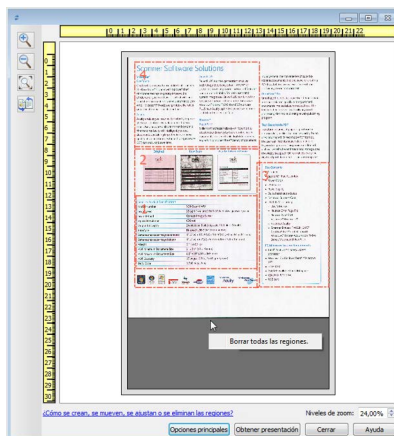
0 1 2 3 4 5 6 7 8 9 10 11 12 13 14 15 16 17 18 19 20 21 22

0 1 2 3 4 5 6 7 8 9 10 11 12 13 14 15 16 17 18 19 20 21 22 23 24 25 26 27 28 29 30

Scanner Software Solutions

1

2

3

Borrar todas las regiones.

¿Cómo se crean, se mueven, se ajustan o se eliminan las regiones?

Niveles de zoom: 24,00%

Opciones principales

Obtener presentación

Cerrar

Ayuda